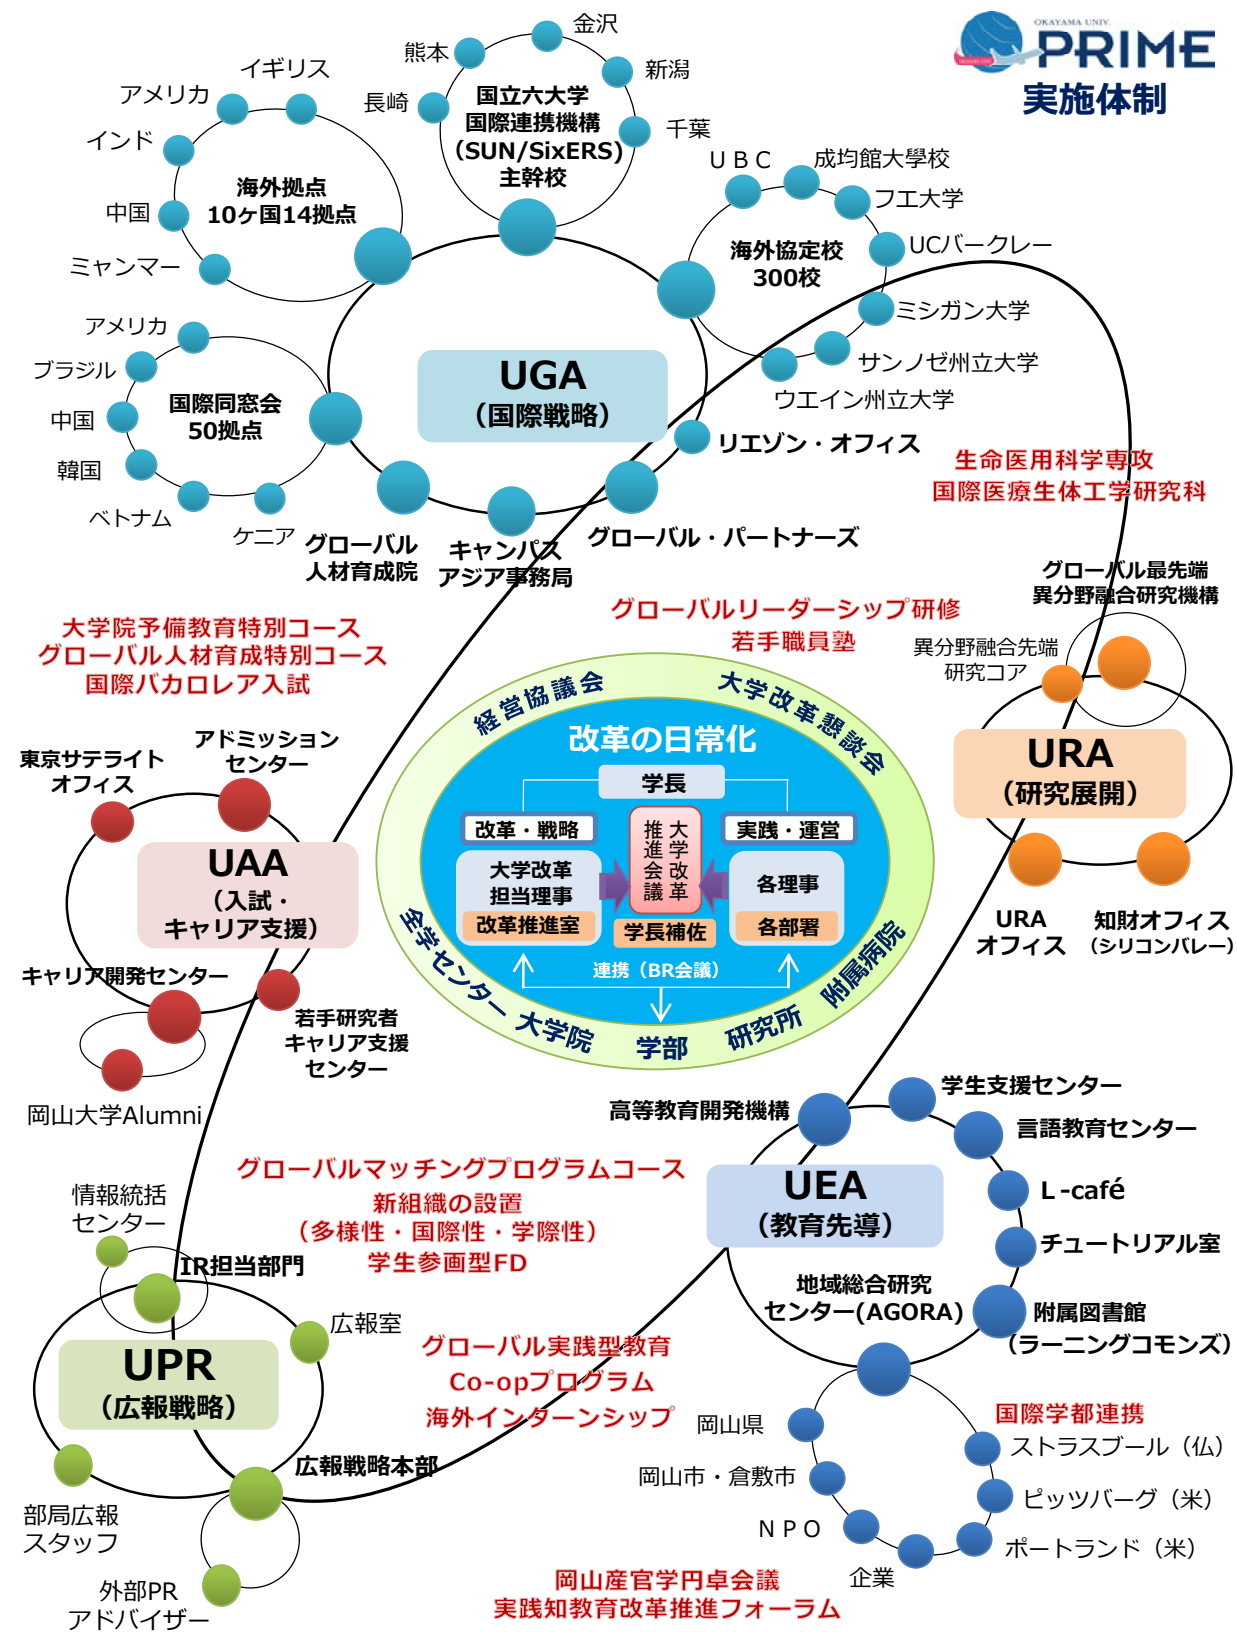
OKAYAMA UNIV.
PRIME
実施体制

金沢
熊本
新潟
長崎
千葉
国立六大学
国際連携機構
(SUN/SixERS)
主幹校

イギリス
アメリカ
インド
中国
ミャンマー
海外拠点
10ヶ国14拠点

UBC
成均館大學校
フエ大学
UCバークレー
海外協定校
300校
ミシガン大学
サンノゼ州立大学
ウエイン州立大学
リエゾン・オフィス

アメリカ
ブラジル
中国
韓国
ベトナム
ケニア
国際同窓会
50拠点

UGA
(国際戦略)

グローバル人材育成院
キャンパスアジア事務局
グローバル・パートナーズ

生命医用科学専攻
国際医療生体工学研究科

グローバル最先端異分野融合研究機構
異分野融合先端研究コア

URA
(研究展開)
URAオフィス
知財オフィス
(シリコンバレー)

グローバルリーダーシップ研修
若手職員塾

大学院予備教育特別コース
グローバル人材育成特別コース
国際バカロレア入試

経営協議会
大学改革懇談会
改革の日常化
学長
改革・戦略
実践・運営
大学改革推進会議
大学改革担当理事
改革推進室
学長補佐
各理事
各部署
連携(BR会議)
全学センター
大学院
学部
研究所
附属病院

東京サテライトオフィス
アドミッションセンター
UAA
(入試・キャリア支援)
キャリア開発センター
若手研究者キャリア支援センター
岡山大学Alumni

高等教育開発機構
学生支援センター
言語教育センター
L-café
チュートリアル室
UEA
(教育先導)
地域総合研究センター(AGORA)
附属図書館
(ラーニングコモンズ)

グローバルマッチングプログラムコース
新組織の設置
(多様性・国際性・学際性)
学生参画型FD

情報統括センター
IR担当部門
広報室
UPR
(広報戦略)
部局広報スタッフ
広報戦略本部
外部PRアドバイザー

グローバル実践型教育
Co-opプログラム
海外インターンシップ

岡山県
岡山市・倉敷市
NPO
企業
国際学部連携
ストラスブール(仏)
ピッツバーグ(米)
ポートランド(米)

岡山産官学円卓会議
実践知教育改革推進フォーラム